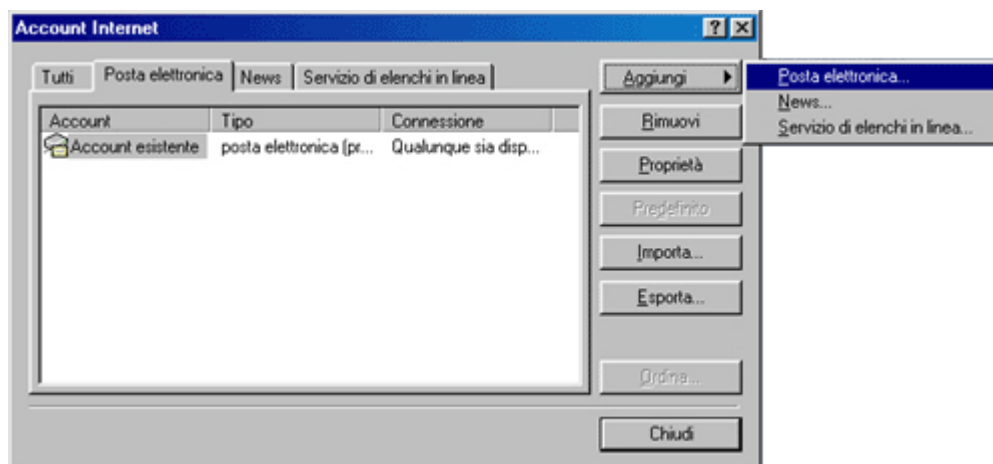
Account Internet

? X

Tutti | Posta elettronica | News | Servizio di elenchi in linea

| Account | Tipo | Connessione |
|---|---|---|
| Account esistente | posta elettronica (pr... | Qualunque sia disp... |

Aggiungi

Posta elettronica...
News...
Servizio di elenchi in linea...

Rimuovi

Proprietà

Predefinito

Importa...

Esporta...

Ordina...

Chiudi